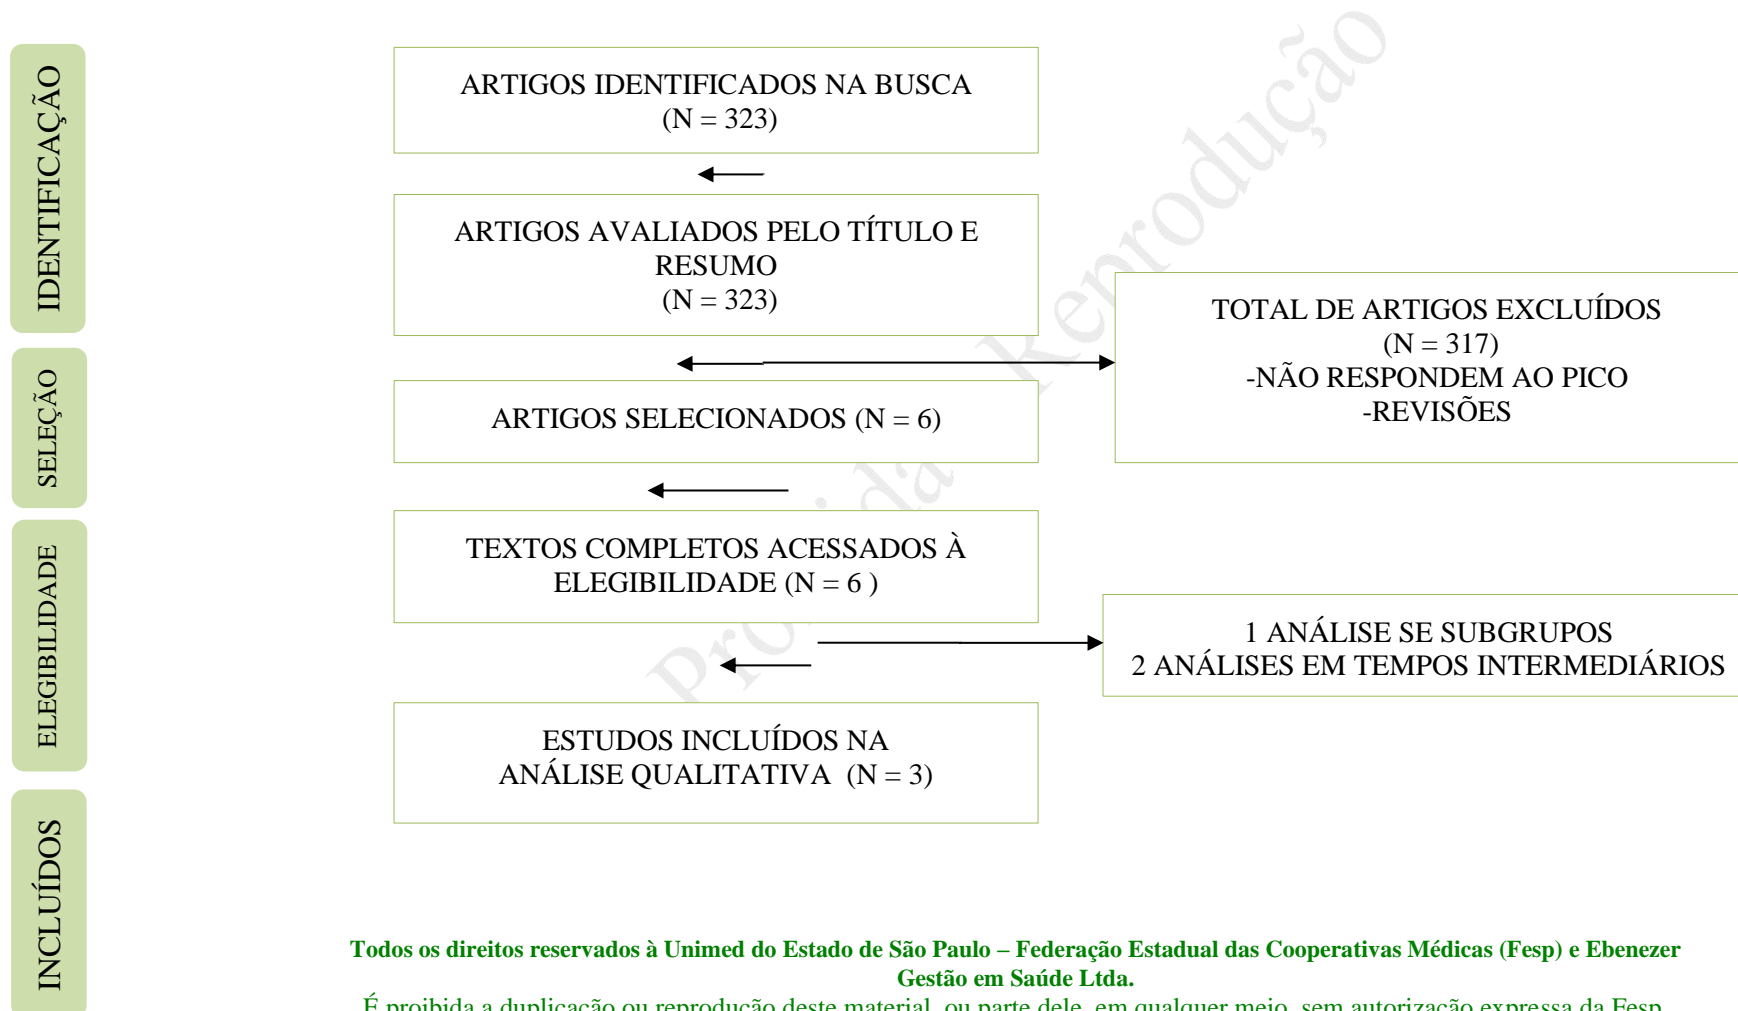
IDENTIFICAÇÃO

SELEÇÃO

ELEGIBILIDADE

INCLUÍDOS

ARTIGOS IDENTIFICADOS NA BUSCA (N = 323)

ARTIGOS AVALIADOS PELO TÍTULO E RESUMO (N = 323)

TOTAL DE ARTIGOS EXCLUÍDOS (N = 317) -NÃO RESPONDEM AO PICO -REVISÕES

ARTIGOS SELECIONADOS (N = 6)

TEXTOS COMPLETOS ACESSADOS À ELEGIBILIDADE (N = 6 )

1 ANÁLISE SE SUBGRUPOS
2 ANÁLISES EM TEMPOS INTERMEDIÁRIOS

ESTUDOS INCLUÍDOS NA ANÁLISE QUALITATIVA (N = 3)

Proibida Reprodução

Todos os direitos reservados à Unimed do Estado de São Paulo – Federação Estadual das Cooperativas Médicas (Fesp) e Ebenezer Gestão em Saúde Ltda.

É proibida a duplicação ou reprodução deste material, ou parte dele, em qualquer meio, sem autorização expressa da Fesp